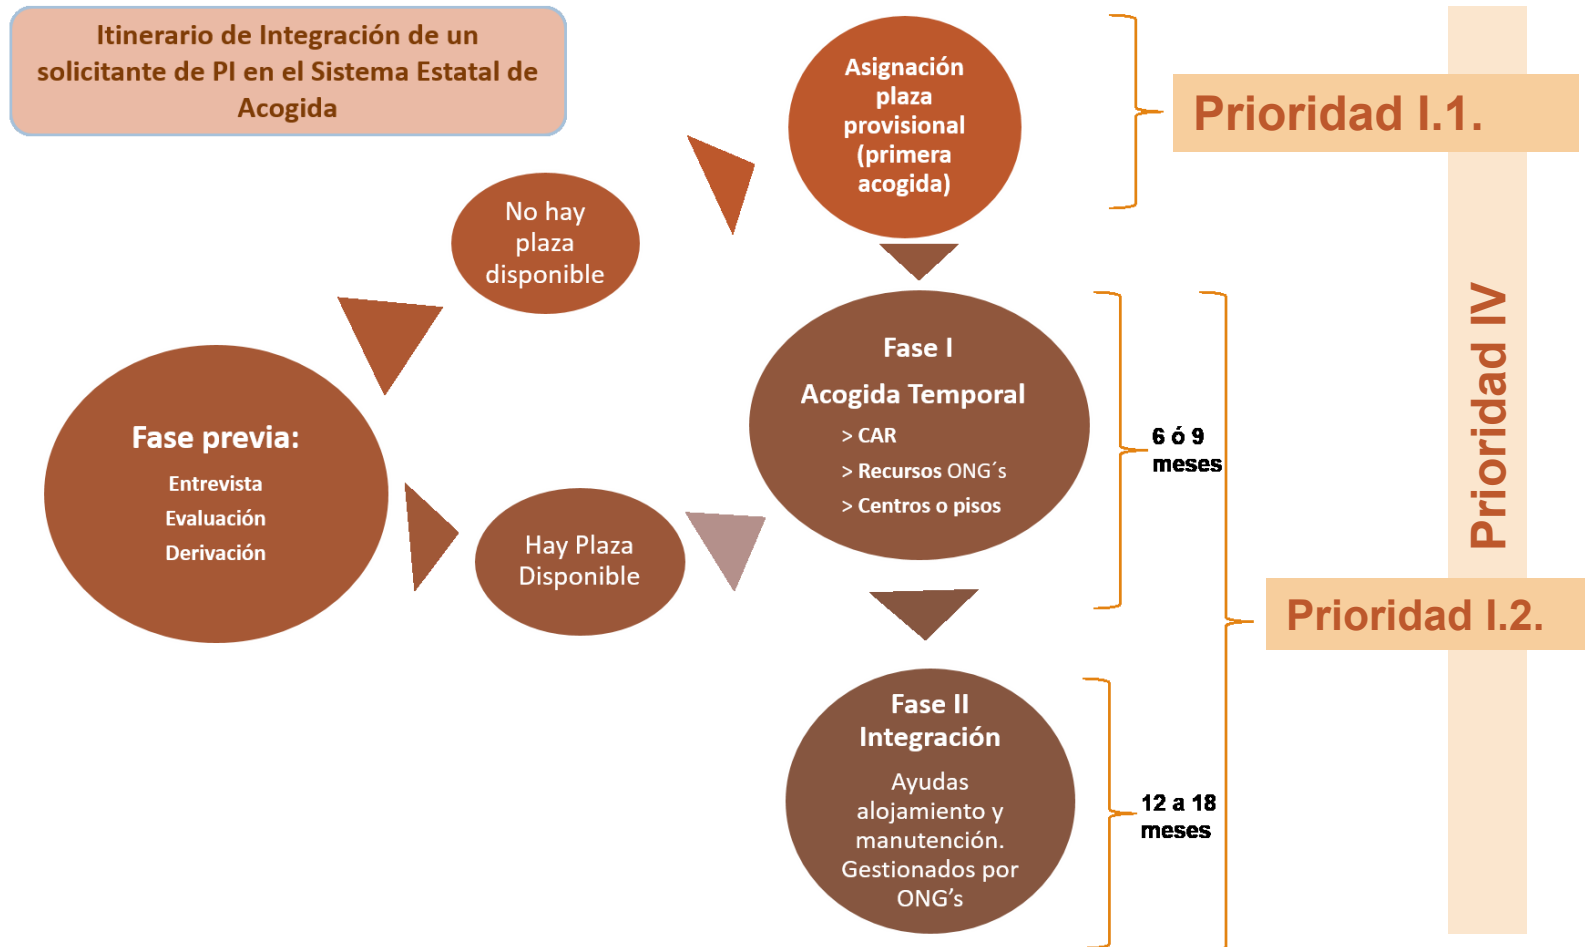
Itinerario de Integración de un solicitante de PI en el Sistema Estatal de Acogida

Fase previa:

Entrevista

Evaluación

Derivación

No hay plaza disponible

Hay Plaza Disponible

Asignación plaza provisional (primera acogida)

Prioridad I.1.

Fase I

Acogida Temporal

> CAR

> Recursos ONG´s

> Centros o pisos

6 ó 9 meses

Fase II Integración

Ayudas alojamiento y manutención. Gestionados por ONG's

12 a 18 meses

Prioridad I.2.

Prioridad IV